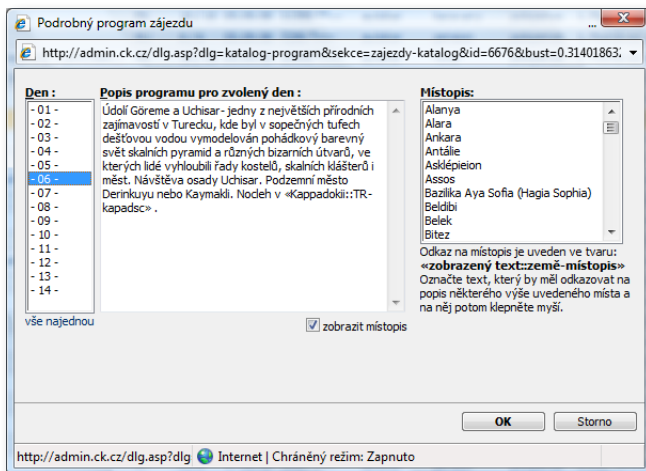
Podrobný program zájezdu

http://admin.ck.cz/dlg.asp?dlg=katalog-program&sekce=zajezdy-katalog&id=6676&bust=0.31401863

Den :
- 01 -
- 02 -
- 03 -
- 04 -
- 05 -
- 06 -
- 07 -
- 08 -
- 09 -
- 10 -
- 11 -
- 12 -
- 13 -
- 14 -
vše najednou

Popis programu pro zvolený den :
Údolí Göreme a Uchisar- jedny z největších přírodních zajímavostí v Turecku, kde byl v sopečných tufech dešťovou vodou vymodelován pohádkový barevný svět skalních pyramid a různých bizarních útvarů, ve kterých lidé vyhloubili řady kostelů, skalních klášterů i měst. Návštěva osady Uchisar. Podzemní město Derinkuyu nebo Kaymakli. Nocleh v «Kappadokii::TR-kapadsc» .

zobrazit místopis

Místopis:
Alanya
Alara
Ankara
Antálie
Asklépieion
Assos
Bazilika Aya Sofia (Hagia Sophia)
Beldibi
Belek
Bitez

Odkaz na místopis je uveden ve tvaru:
«zobrazený text::země-místopis»
Označte text, který by měl odkazovat na popis některého výše uvedeného místa a na něj potom klepněte myší.

OK
Storno

http://admin.ck.cz/dlg.asp?dlg
Internet | Chráněný režim: Zapnuto